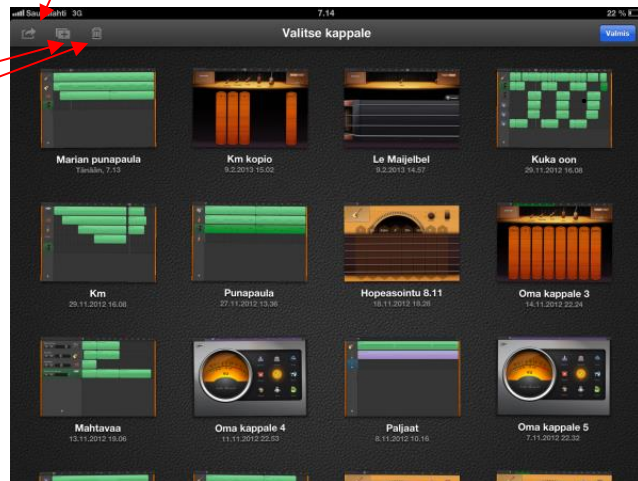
Sau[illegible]ahti 3G 7.14 22 %

Valitse kappale

Valmis

Marian punapaula
Tänään, 7.13

Km kopio
9.2.2013 15.02

Le Maijelbel
9.2.2013 14.57

Kuka oon
29.11.2012 16.08

Km
29.11.2012 16.08

Punapaula
27.11.2012 13.36

Hopeasointu 8.11
18.11.2012 18.26

Oma kappale 3
14.11.2012 22.24

Mahtavaa
13.11.2012 19.06

Oma kappale 4
11.11.2012 22.53

Paljaat
8.11.2012 10.16

Oma kappale 5
7.11.2012 22.32